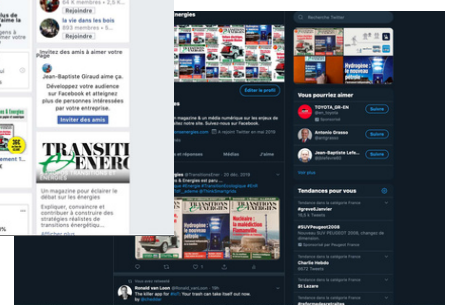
4,6K membres
La vie dans les bois
4,6K membres • 3 publica
Rejoindre
Rejoindre

Invitez des amis à aimer votre Page

Jean-Baptiste Giraud aime ça.

Développez votre audience sur Facebook et atteignez plus de personnes intéressées par votre entreprise.

Inviter des amis

TRANSITIONS & ÉNERGIES

Un magazine pour éclairer le débat sur les énergies

Explorer, convaincre et contribuer à construire des stratégies réalistes de transitions énergétiqu...

Énergies

Éditer le profil

magazine & un média numérique sur les enjeux de ...

Jean-Baptiste Giraud a rejoint Twitter en mai 2019

et réponses
Médias
J'aime

& Énergies @TransEnergies · 20 déc. 2019

Recherche Twitter

Vous pourriez aimer

TOYOTA_GR-EN
Suivre

Antonio Grasso
Suivre

Jean-Baptiste Lefe...
Suivre

Voir plus

Tendances pour vous

Tendances dans la catégorie France
#greve5Janvier
18,5 k Tweets

Tendances dans la catégorie France
#SUVPeugeot2008
Nouveau SUV PEUGEOT 2008, changez de dimension.
Sponsorisé par Peugeot France

Tendances dans la catégorie France
Charlie Hebdo
6672 Tweets

Tendances dans la catégorie France
St Lazare

Ronald van Loon @Ronald_vanLoon · 19h
The killer app for #IoT: Your trash can take itself out now

Hydrogène : le nouveau pétrole